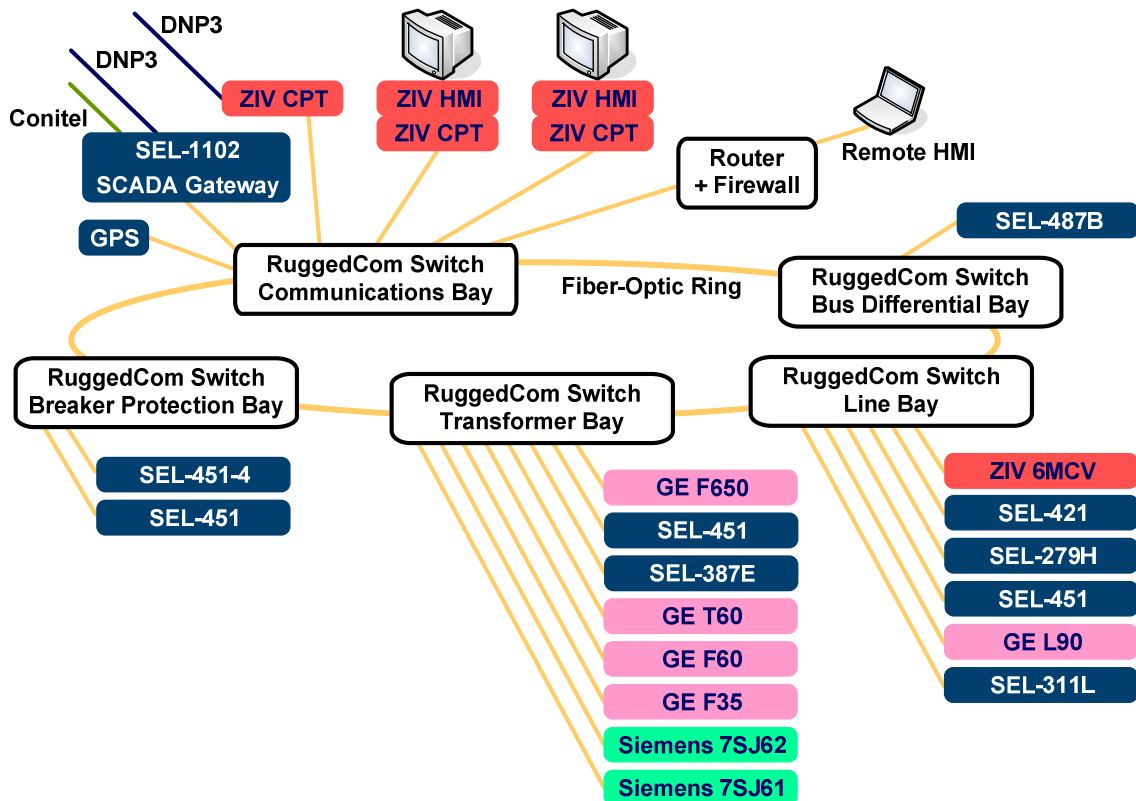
DNP3

DNP3

Conitel

ZIV CPT

ZIV HMI
ZIV CPT

ZIV HMI
ZIV CPT

SEL-1102
SCADA Gateway

Router
+ Firewall

Remote HMI

GPS

SEL-487B

RuggedCom Switch
Communications Bay

Fiber-Optic Ring

RuggedCom Switch
Bus Differential Bay

RuggedCom Switch
Breaker Protection Bay

RuggedCom Switch
Transformer Bay

RuggedCom Switch
Line Bay

SEL-451-4

SEL-451

GE F650

SEL-451

SEL-387E

GE T60

GE F60

GE F35

Siemens 7SJ62

Siemens 7SJ61

ZIV 6MCV

SEL-421

SEL-279H

SEL-451

GE L90

SEL-311L